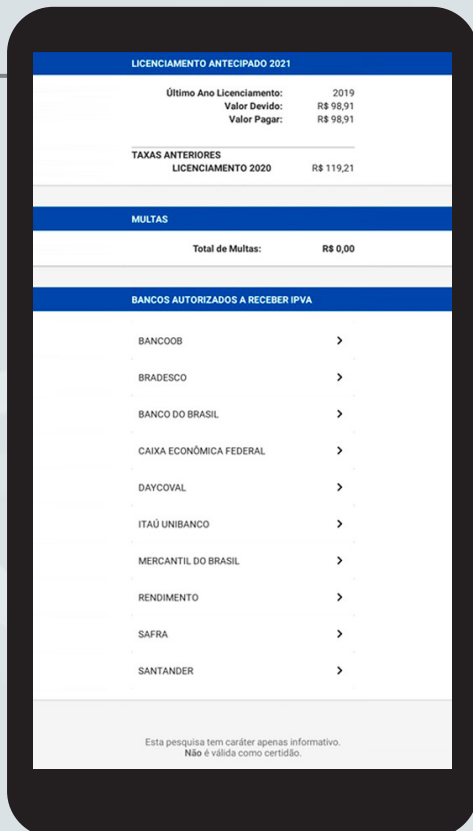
LICENCIAMENTO ANTECIPADO 2021

| | |
|---|---|
| Último Ano Licenciamento: | 2019 |
| Valor Devido: | R$ 98,91 |
| Valor Pagar: | R$ 98,91 |

TAXAS ANTERIORES

| | |
|---|---|
| LICENCIAMENTO 2020 | R$ 119,21 |

MULTAS

| | |
|---|---|
| Total de Multas: | R$ 0,00 |

BANCOS AUTORIZADOS A RECEBER IPVA

BANCOOB >

BRADESCO >

BANCO DO BRASIL >

CAIXA ECONÔMICA FEDERAL >

DAYCOVAL >

ITAÚ UNIBANCO >

MERCANTIL DO BRASIL >

RENDIMENTO >

SAFRA >

SANTANDER >

Esta pesquisa tem caráter apenas informativo. Não é válida como certidão.